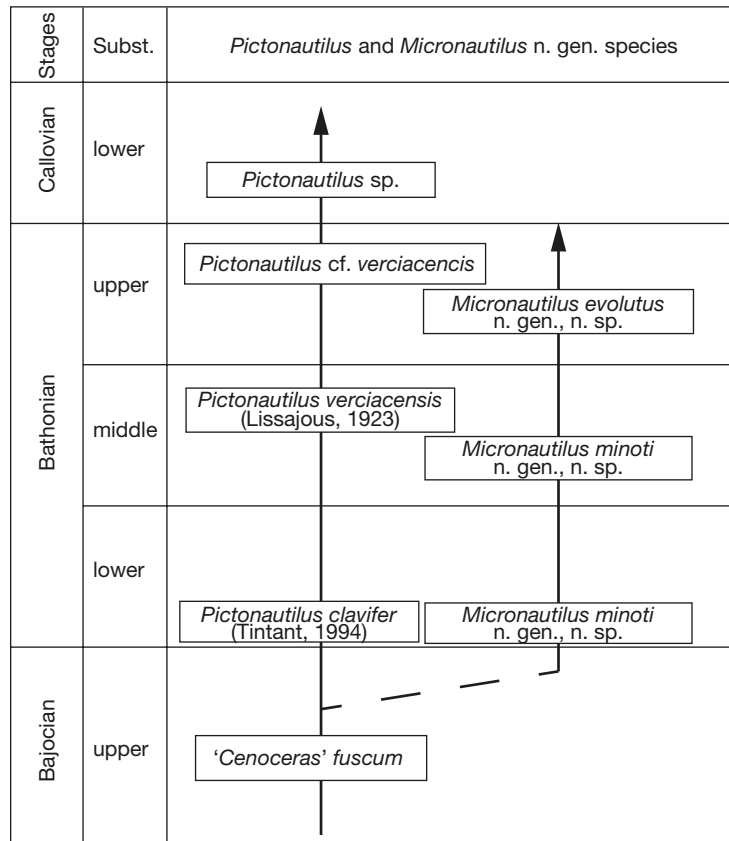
| Stages | Subst. | *Pictonautilus* and *Micronautilus* n. gen. species |
|---|---|---|
| Callovian | lower | *Pictonautilus* sp. |
| Bathonian | upper | *Pictonautilus* cf. *verciacencis*; *Micronautilus evolutus* n. gen., n. sp. |
| Bathonian | middle | *Pictonautilus verciacensis* (Lissajous, 1923); *Micronautilus minoti* n. gen., n. sp. |
| Bathonian | lower | *Pictonautilus clavifer* (Tintant, 1994); *Micronautilus minoti* n. gen., n. sp. |
| Bajocian | upper | '*Cenoceras*' *fuscum* |